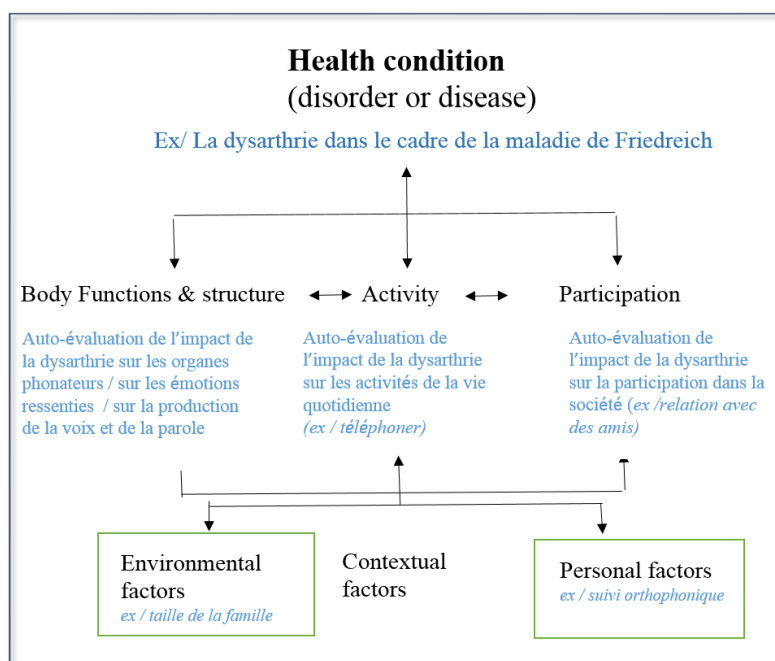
**Health condition**
(disorder or disease)

Ex/ La dysarthrie dans le cadre de la maladie de Friedreich

Body Functions & structure

Auto-évaluation de l'impact de la dysarthrie sur les organes phonateurs / sur les émotions ressenties / sur la production de la voix et de la parole

Activity

Auto-évaluation de l'impact de la dysarthrie sur les activités de la vie quotidienne *(ex / téléphoner)*

Participation

Auto-évaluation de l'impact de la dysarthrie sur la participation dans la société *(ex /relation avec des amis)*

Environmental factors
*ex / taille de la famille*

Contextual factors

Personal factors
*ex / suivi orthophonique*